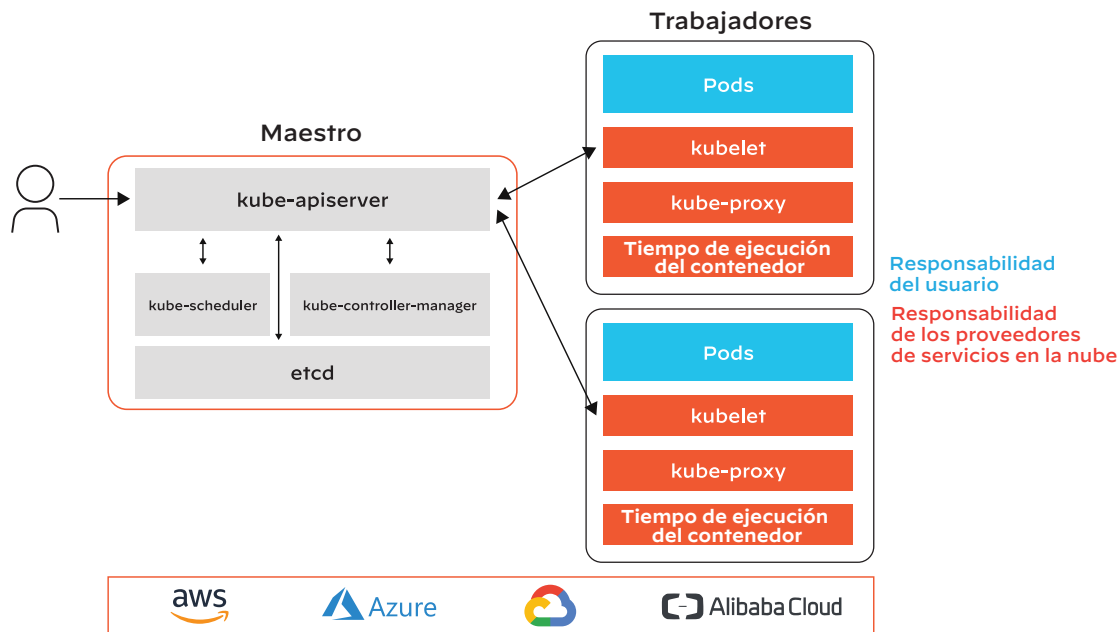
Trabajadores

Maestro

kube-apiserver

kube-scheduler

kube-controller-manager

etcd

Pods

kubelet

kube-proxy

Tiempo de ejecución del contenedor

Responsabilidad del usuario

Responsabilidad de los proveedores de servicios en la nube

Pods

kubelet

kube-proxy

Tiempo de ejecución del contenedor

aws

Azure

Alibaba Cloud